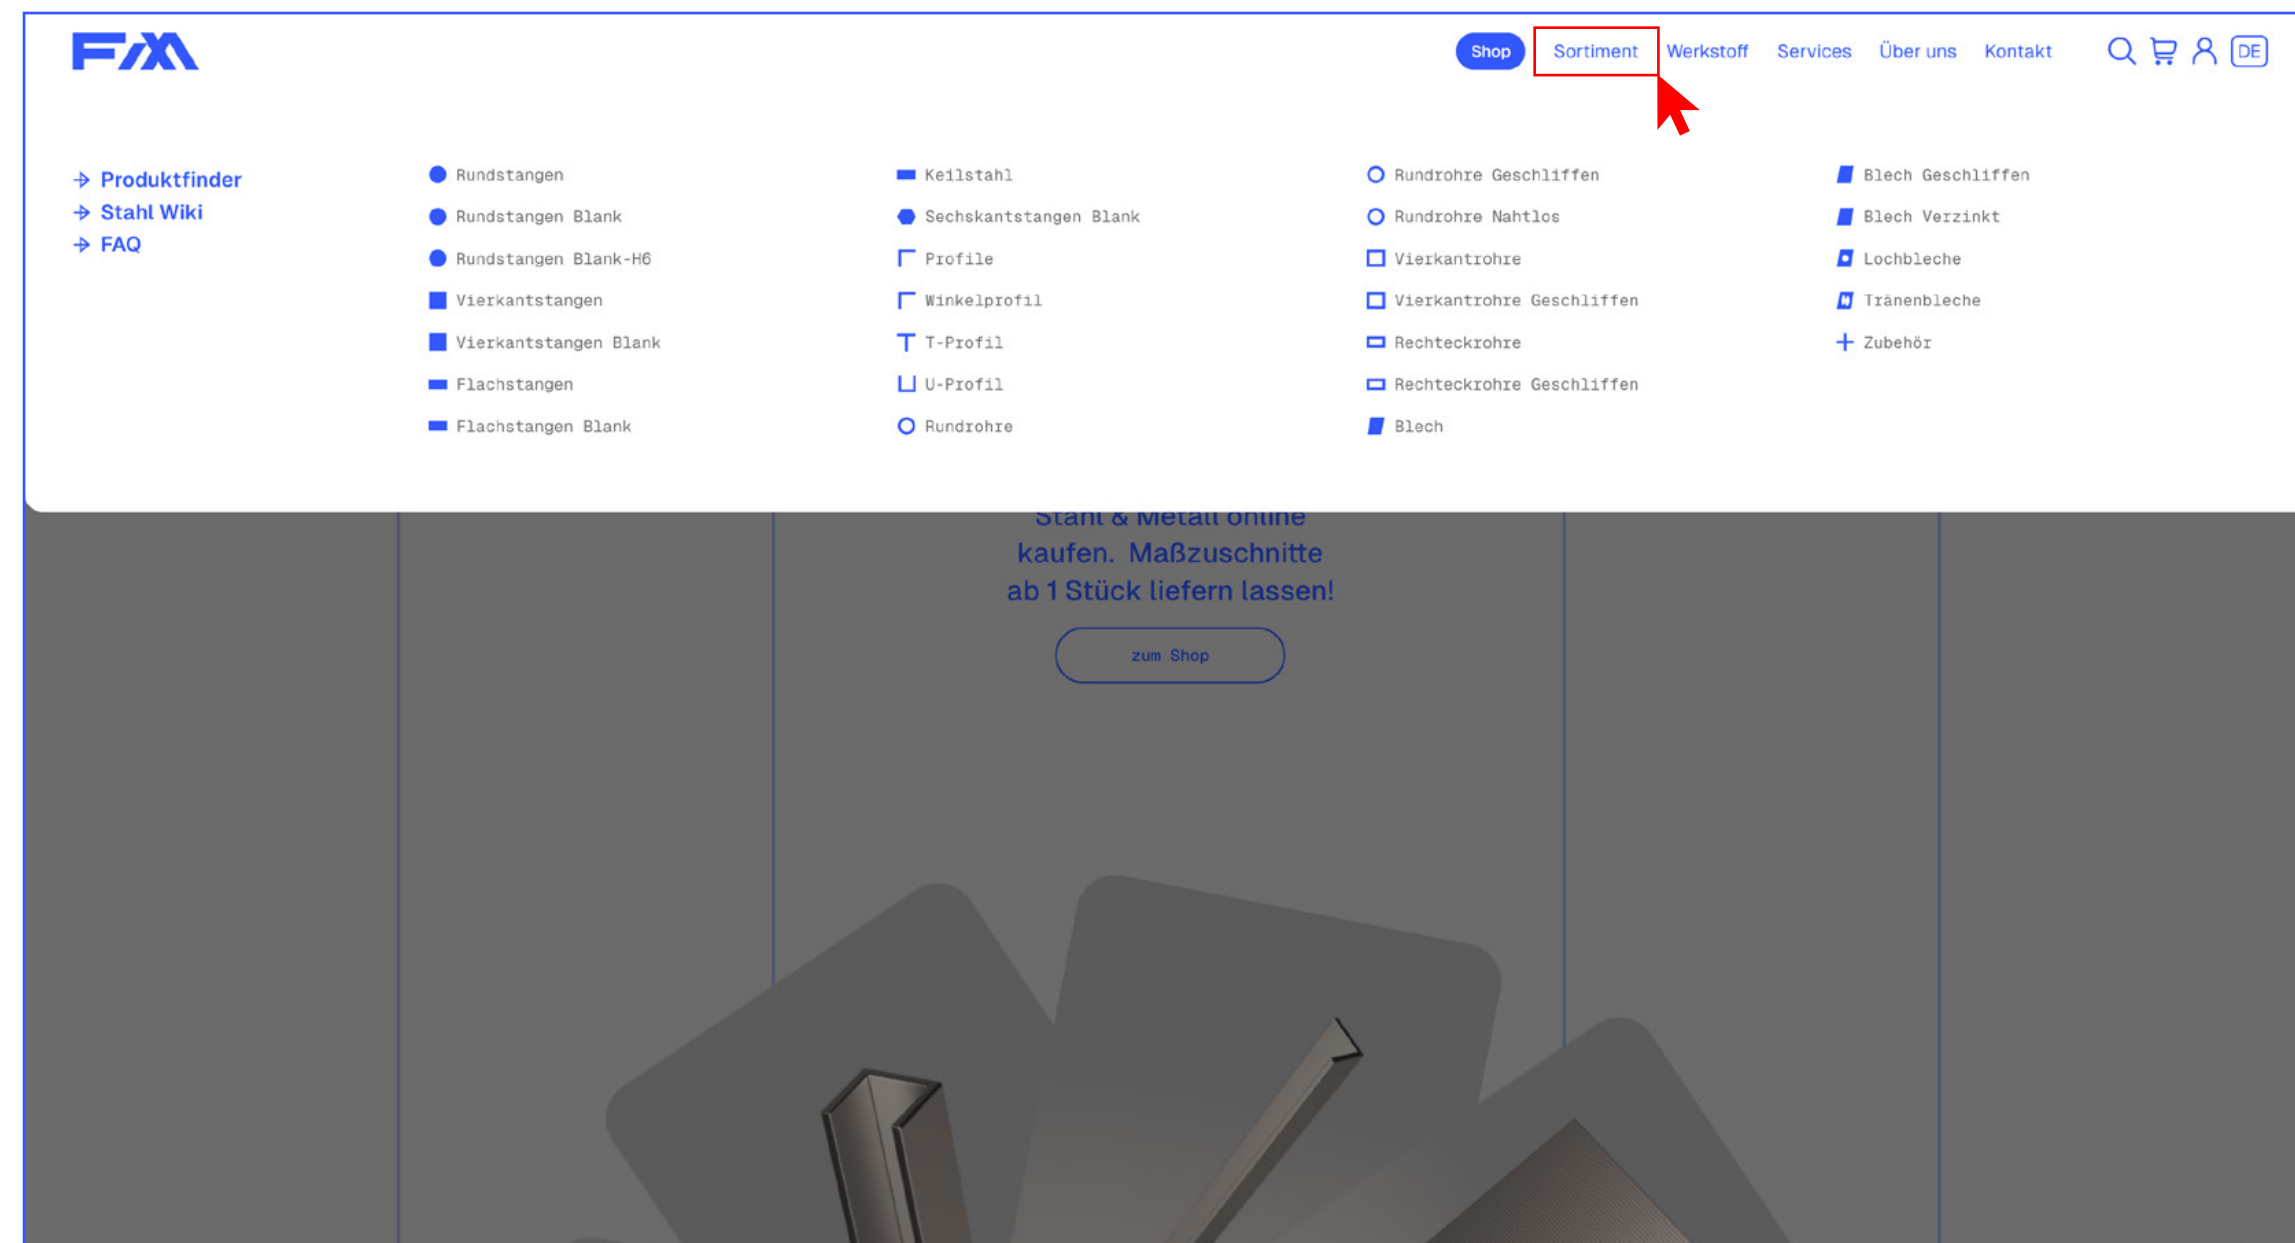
FM

Shop Sortiment Werkstoff Services Über uns Kontakt DE

Produktfinder
Stahl Wiki
FAQ

Rundstangen
Rundstangen Blank
Rundstangen Blank-H6
Vierkantstangen
Vierkantstangen Blank
Flachstangen
Flachstangen Blank

Keilstahl
Sechskantstangen Blank
Profile
Winkelprofil
T-Profil
U-Profil
Rundrohre

Rundrohre Geschliffen
Rundrohre Nahtlos
Vierkantrohre
Vierkantrohre Geschliffen
Rechteckrohre
Rechteckrohre Geschliffen
Blech

Blech Geschliffen
Blech Verzinkt
Lochbleche
Tränenbleche
Zubehör

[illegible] kaufen. Maßzuschnitte ab 1 Stück liefern lassen!

zum Shop